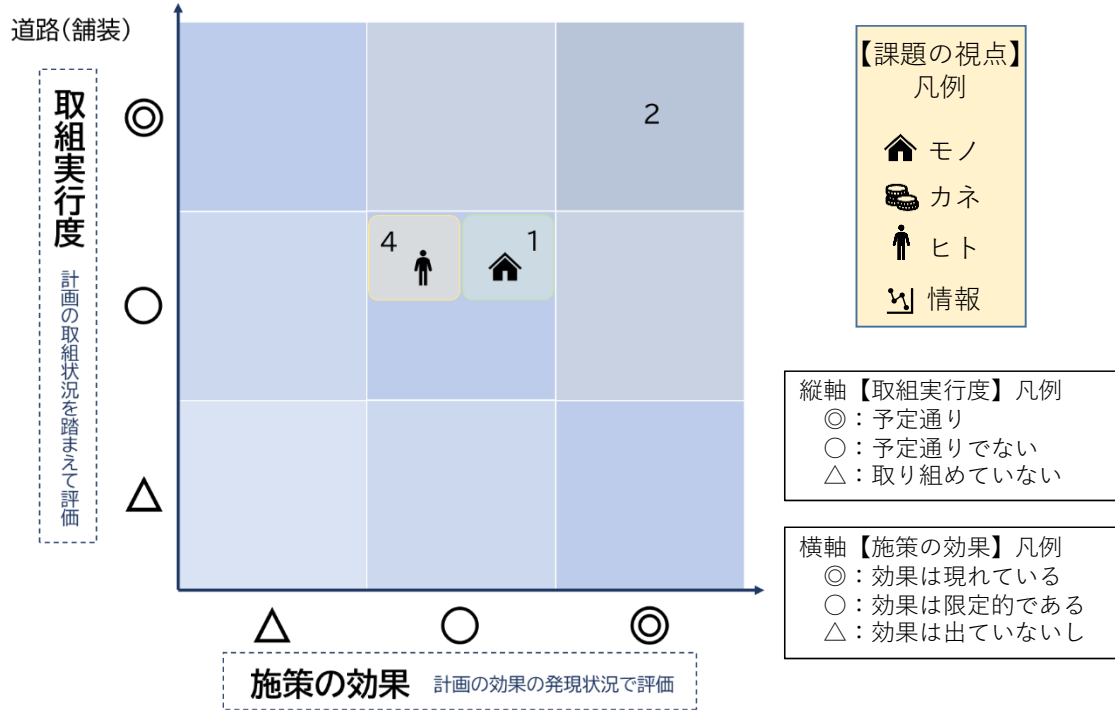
道路(舗装)

取組実行度

計画の取組状況を踏まえて評価

◎

○

△

2

4

1

△

○

◎

施策の効果　計画の効果の発現状況で評価

【課題の視点】
凡例

モノ

カネ

ヒト

情報

縦軸【取組実行度】凡例
◎：予定通り
○：予定通りでない
△：取り組めていない

横軸【施策の効果】凡例
◎：効果は現れている
○：効果は限定的である
△：効果は出ていないし